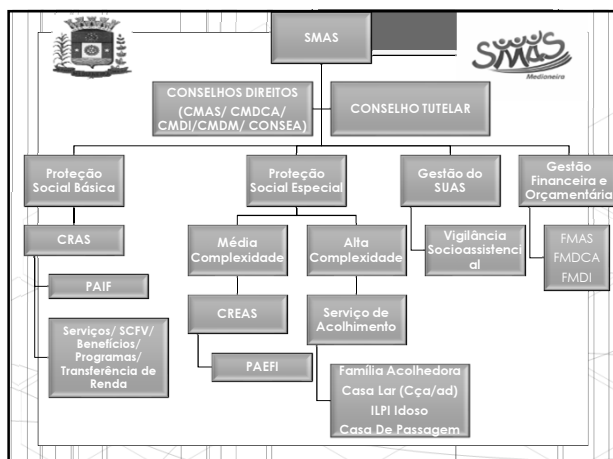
SMAS

SMAS
Medianeira

CONSELHOS DIREITOS (CMAS/ CMDCA/ CMDI/CMDM/ CONSEA)

CONSELHO TUTELAR

Proteção Social Básica

CRAS

PAIF

Serviços/ SCFV/ Benefícios/ Programas/ Transferência de Renda

Proteção Social Especial

Média Complexidade

CREAS

PAEFI

Alta Complexidade

Serviço de Acolhimento

Família Acolhedora
Casa Lar (Cça/ad)
ILPI Idoso
Casa De Passagem

Gestão do SUAS

Vigilância Socioassistencial

Gestão Financeira e Orçamentária

FMAS
FMDCA
FMDI